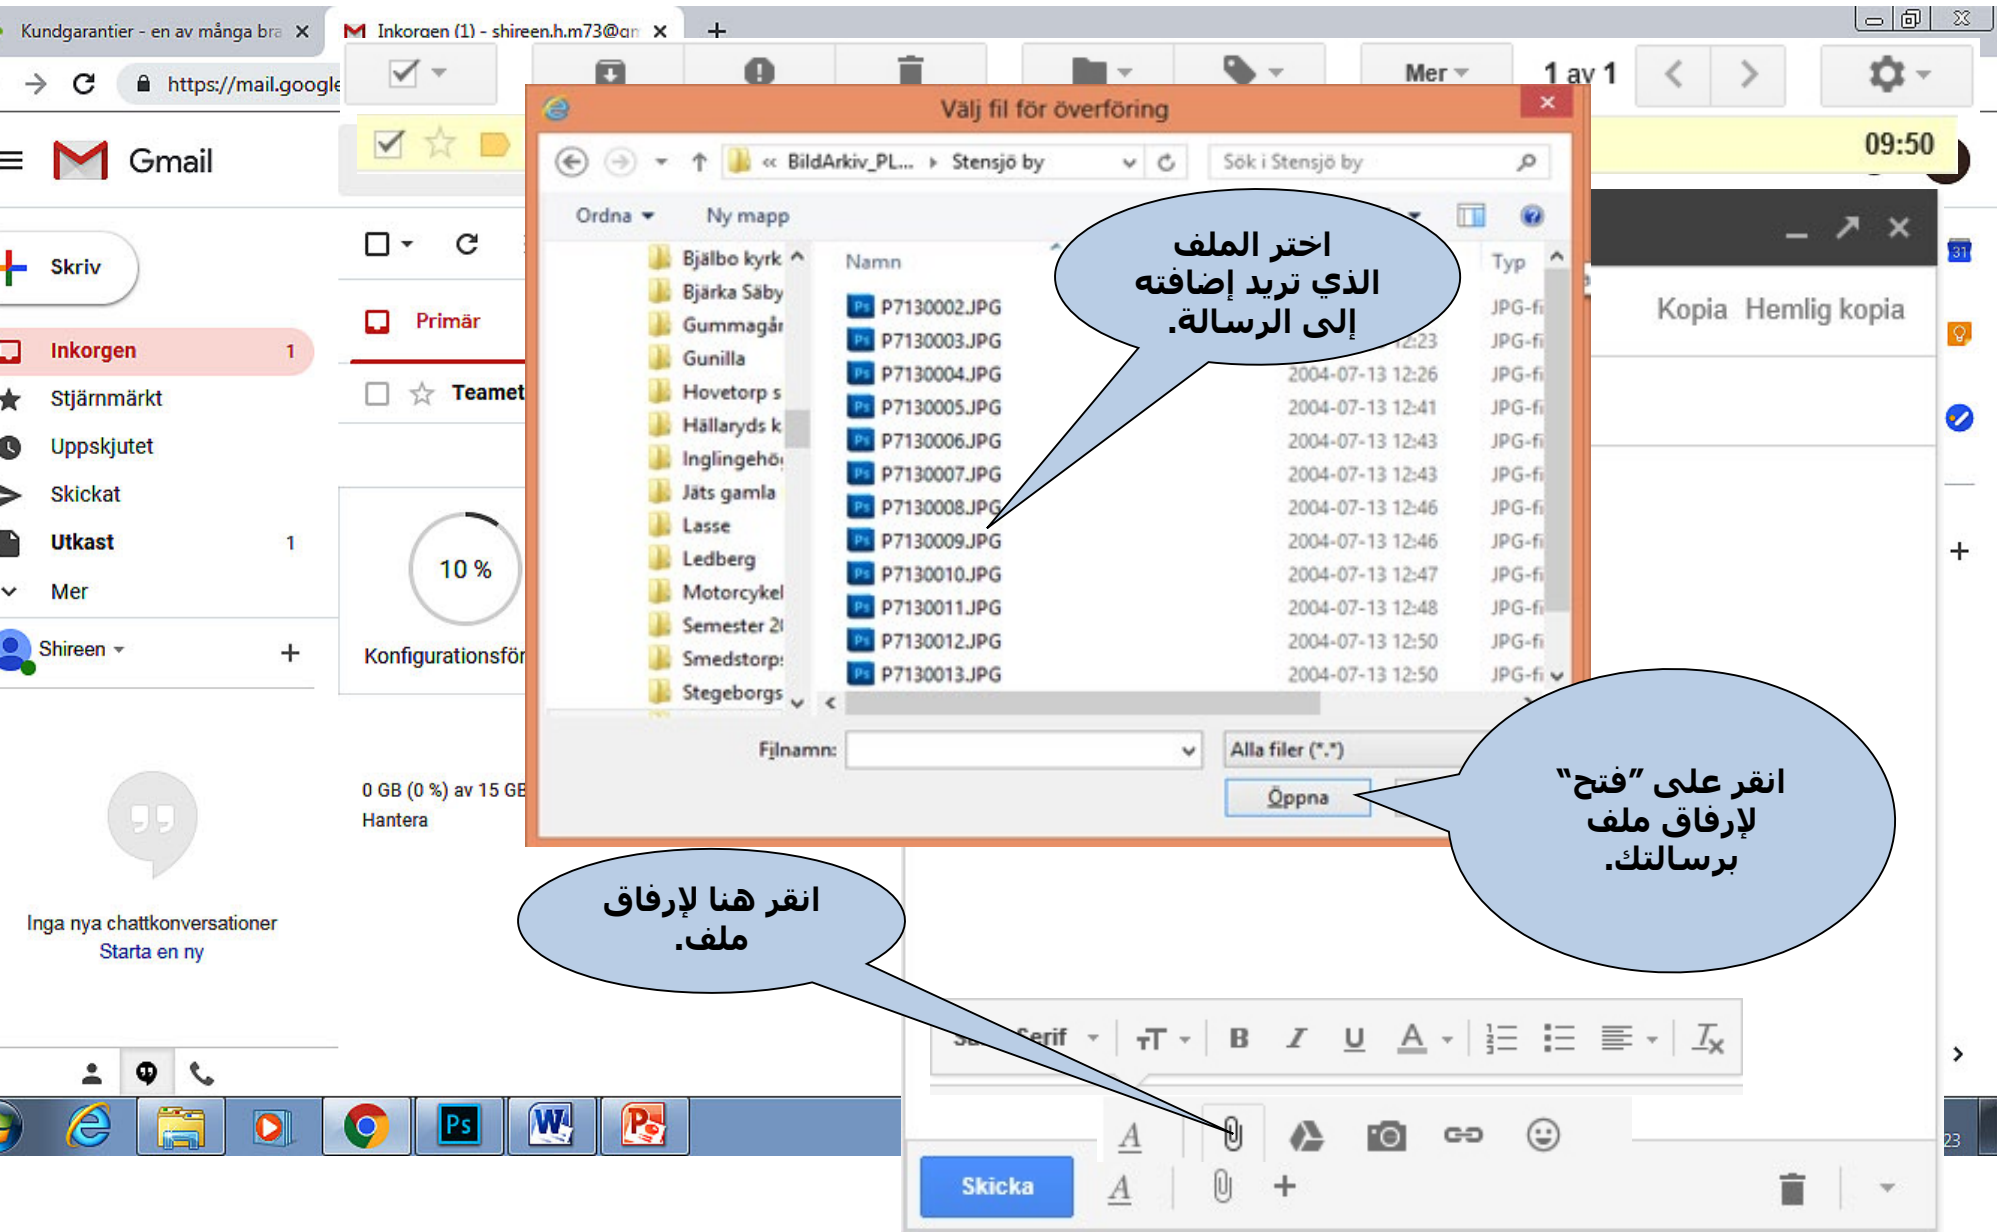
Kundgarantier - en av många bra ×
Inkorgen (1) - shireen.h.m73@gm ×
+
https://mail.google
Mer
1 av 1
09:50
Gmail
Skriv
Inkorgen 1
Stjärnmärkt
Uppskjutet
Skickat
Utkast 1
Mer
Shireen
Primär
Teamet
10 %
Konfigurationsför
0 GB (0 %) av 15 GB
Hantera
Inga nya chattkonversationer
Starta en ny
Välj fil för överföring
« BildArkiv_PL... › Stensjö by
Sök i Stensjö by
Ordna
Ny mapp
Bjälbo kyrk
Bjärka Säby
Gummagår
Gunilla
Hovetorp s
Hällaryds k
Inglingehö
Jäts gamla
Lasse
Ledberg
Motorcykel
Semester 2
Smedstorp
Stegeborgs
Namn
Typ
| Namn | | Typ |
|---|---|---|
| P7130002.JPG | | JPG-fi |
| P7130003.JPG | 12:23 | JPG-fi |
| P7130004.JPG | 2004-07-13 12:26 | JPG-fi |
| P7130005.JPG | 2004-07-13 12:41 | JPG-fi |
| P7130006.JPG | 2004-07-13 12:43 | JPG-fi |
| P7130007.JPG | 2004-07-13 12:43 | JPG-fi |
| P7130008.JPG | 2004-07-13 12:46 | JPG-fi |
| P7130009.JPG | 2004-07-13 12:46 | JPG-fi |
| P7130010.JPG | 2004-07-13 12:47 | JPG-fi |
| P7130011.JPG | 2004-07-13 12:48 | JPG-fi |
| P7130012.JPG | 2004-07-13 12:50 | JPG-fi |
| P7130013.JPG | 2004-07-13 12:50 | JPG-fi |
Filnamn:
Alla filer (*.*)
Öppna
اختر الملف الذي تريد إضافته إلى الرسالة.
Kopia Hemlig kopia
انقر على "فتح" لإرفاق ملف برسالتك.
انقر هنا لإرفاق ملف.
Serif
Skicka